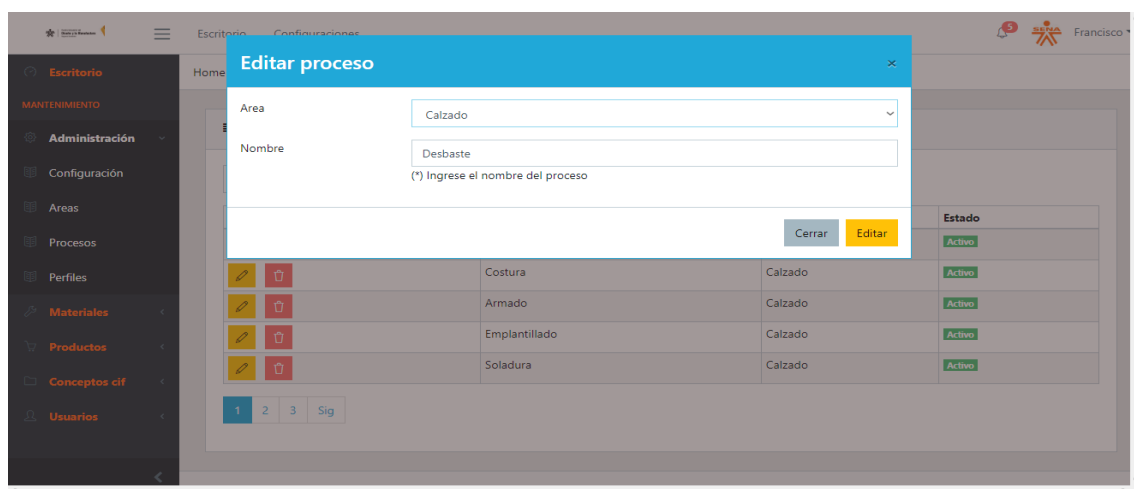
Escritorio Configuraciones

5 SENA Francisco

Escritorio

MANTENIMIENTO

Administración

Configuración

Areas

Procesos

Perfiles

Materiales

Productos

Conceptos cif

Usuarios

Home

Editar proceso ×

Area Calzado

Nombre Desbaste

(*) Ingrese el nombre del proceso

Cerrar Editar

| | | | Estado |
|---|---|---|---|
| | | | Activo |
| | Costura | Calzado | Activo |
| | Armado | Calzado | Activo |
| | Emplantillado | Calzado | Activo |
| | Soladura | Calzado | Activo |

1 2 3 Sig